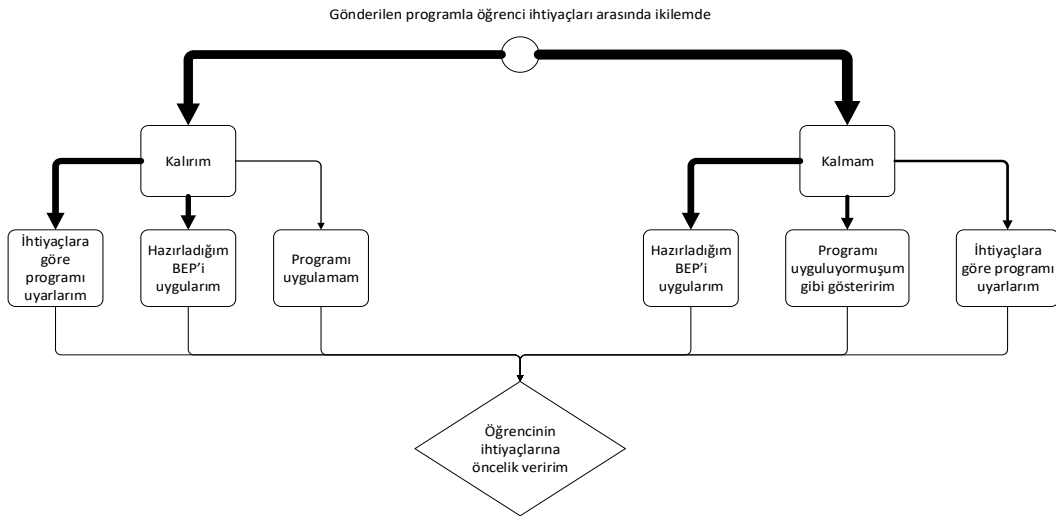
Gönderilen programla öğrenci ihtiyaçları arasında ikilemde

Kalırım

Kalmam

İhtiyaçlara göre programı uyarlarım

Hazırladığım BEP'i uygularım

Programı uygulamam

Hazırladığım BEP'i uygularım

Programı uyguluyormuşum gibi gösteririm

İhtiyaçlara göre programı uyarlarım

Öğrencinin ihtiyaçlarına öncelik veririm